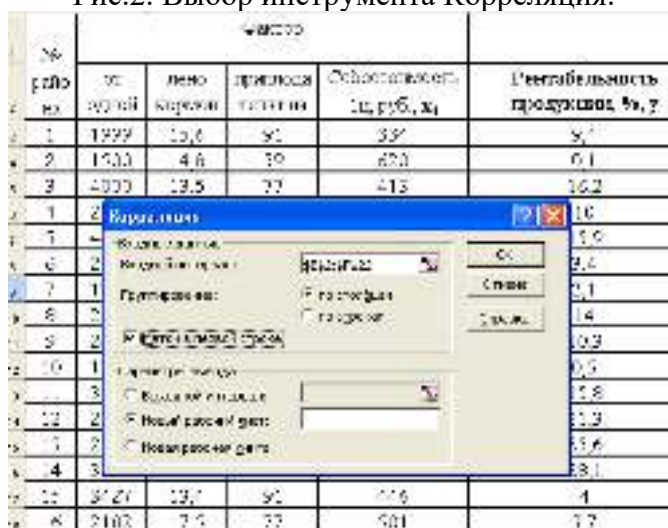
Рис.2. Выбор инструмента Корреляция.

| № района | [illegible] | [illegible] | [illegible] | Себестоимость 1ц, руб., $x_4$ | Рентабельность продукции, %, y |
|---|---|---|---|---|---|
| 1 | 1999 | 15,6 | 91 | 397 | 9,7 |
| 2 | 1533 | 4,6 | 39 | 620 | 0,1 |
| 3 | 4099 | 19,5 | 77 | 413 | 16,2 |
| 4 | 2 | | | | 16 |
| 5 | | | | | 5,9 |
| 6 | 2 | | | | 9,4 |
| 7 | 1 | | | | 2,1 |
| 8 | | | | | 14 |
| 9 | 2 | | | | 6,9 |
| 10 | 1 | | | | 0,5 |
| 11 | 3 | | | | 5,8 |
| 12 | 2 | | | | 3,9 |
| 13 | 2 | | | | 33,6 |
| 14 | 3 | | | | 8,1 |
| 15 | 3727 | 19,7 | 90 | 446 | 4 |
| 16 | 2103 | 7,5 | 77 | 581 | 1,2 |

Корреляция
Входные данные
Входной интервал: $B$2:$F$22
Группирование: по столбцам
по строкам
Метки в первой строке
Параметры вывода
Выходной интервал:
Новый рабочий лист:
Новая рабочая книга
ОК
Отмена
Справка